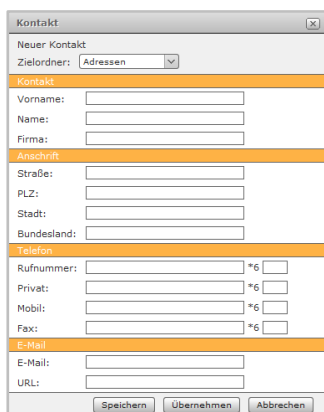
Kontakt

Neuer Kontakt

Zielordner: Adressen

Kontakt

Vorname:

Name:

Firma:

Anschrift

Straße:

PLZ:

Stadt:

Bundesland:

Telefon

Rufnummer: *6

Privat: *6

Mobil: *6

Fax: *6

E-Mail

E-Mail:

URL:

Speichern Übernehmen Abbrechen